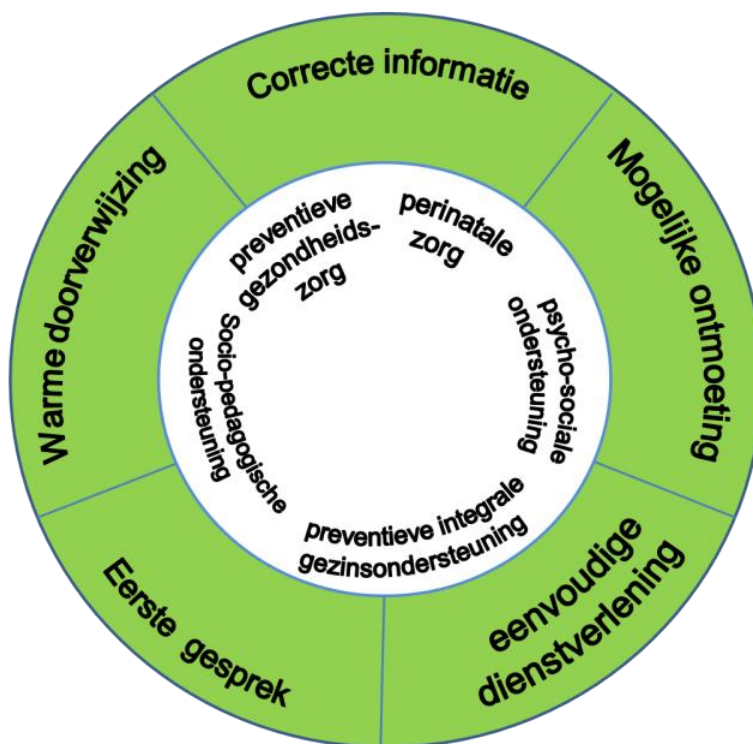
Correcte informatie

Mogelijke ontmoeting

eenvoudige dienstverlening

Eerste gesprek

Warme doorverwijzing

perinatale zorg

psycho-sociale ondersteuning

preventieve integrale gezinsondersteuning

Socio-pedagogische ondersteuning

preventieve gezondheids-zorg